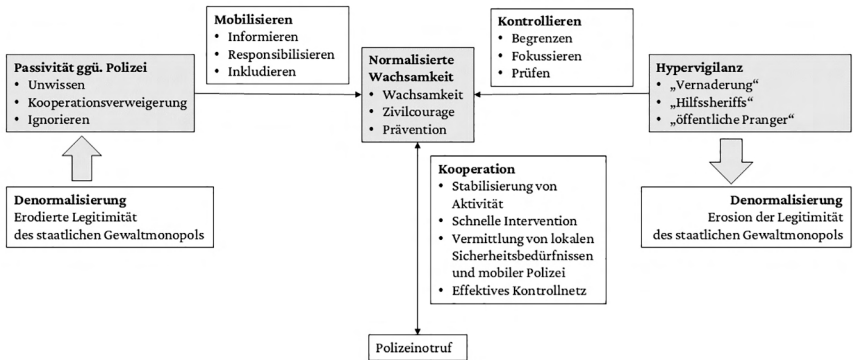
**Mobilisieren**
- Informieren
- Responsibilisieren
- Inkludieren

**Kontrollieren**
- Begrenzen
- Fokussieren
- Prüfen

**Passivität ggü. Polizei**
- Unwissen
- Kooperationsverweigerung
- Ignorieren

**Normalisierte Wachsamkeit**
- Wachsamkeit
- Zivilcourage
- Prävention

**Hypervigilanz**
- „Vernaderung"
- „Hilfssheriffs"
- „öffentliche Pranger"

**Denormalisierung**
Erodierte Legitimität des staatlichen Gewaltmonopols

**Kooperation**
- Stabilisierung von Aktivität
- Schnelle Intervention
- Vermittlung von lokalen Sicherheitsbedürfnissen und mobiler Polizei
- Effektives Kontrollnetz

**Denormalisierung**
Erosion der Legitimität des staatlichen Gewaltmonopols

Polizeinotruf